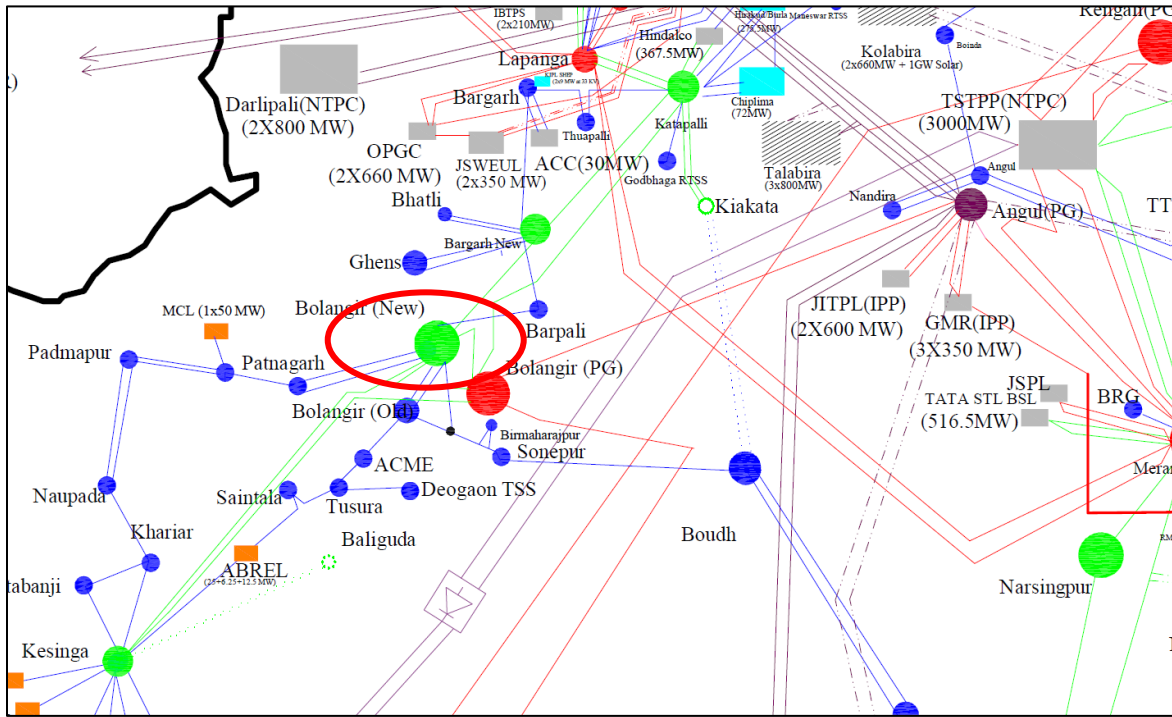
IBTPS
(2x210MW)

Hirakud Burla Maneswar RTSS
(27.5MW)

Rengali(PG)

Hindalco
(367.5MW)

Lapanga

Kolabira
(2x660MW + 1GW Solar)

Boinda

Darlipali(NTPC)
(2X800 MW)

Bargarh

Chiplima
(72MW)

TSTPP(NTPC)
(3000MW)

Katapalli

Thuapalli

OPGC
(2X660 MW)

JSWEUL
(2x350 MW)

ACC(30MW)

Godbhaga RTSS

Talabira
(3x800MW)

Angul

Bhatli

Kiakata

Nandira

Angul(PG)

TT

Bargarh New

Ghens

JITPL(IPP)
(2X600 MW)

GMR(IPP)
(3X350 MW)

MCL (1x50 MW)

Bolangir (New)

Barpali

Padmapur

Patnagarh

Bolangir (PG)

TATA STL BSL
(516.5MW)

JSPL

BRG

Bolangir (Old)

Birmaharajpur

Sonepur

ACME

Meran

Naupada

Saintala

Deogaon TSS

Tusura

Kharia r

Baliguda

Boudh

ABREL
(25+6.25+12.5 MW)

tabanji

Narsingpur

Kesinga